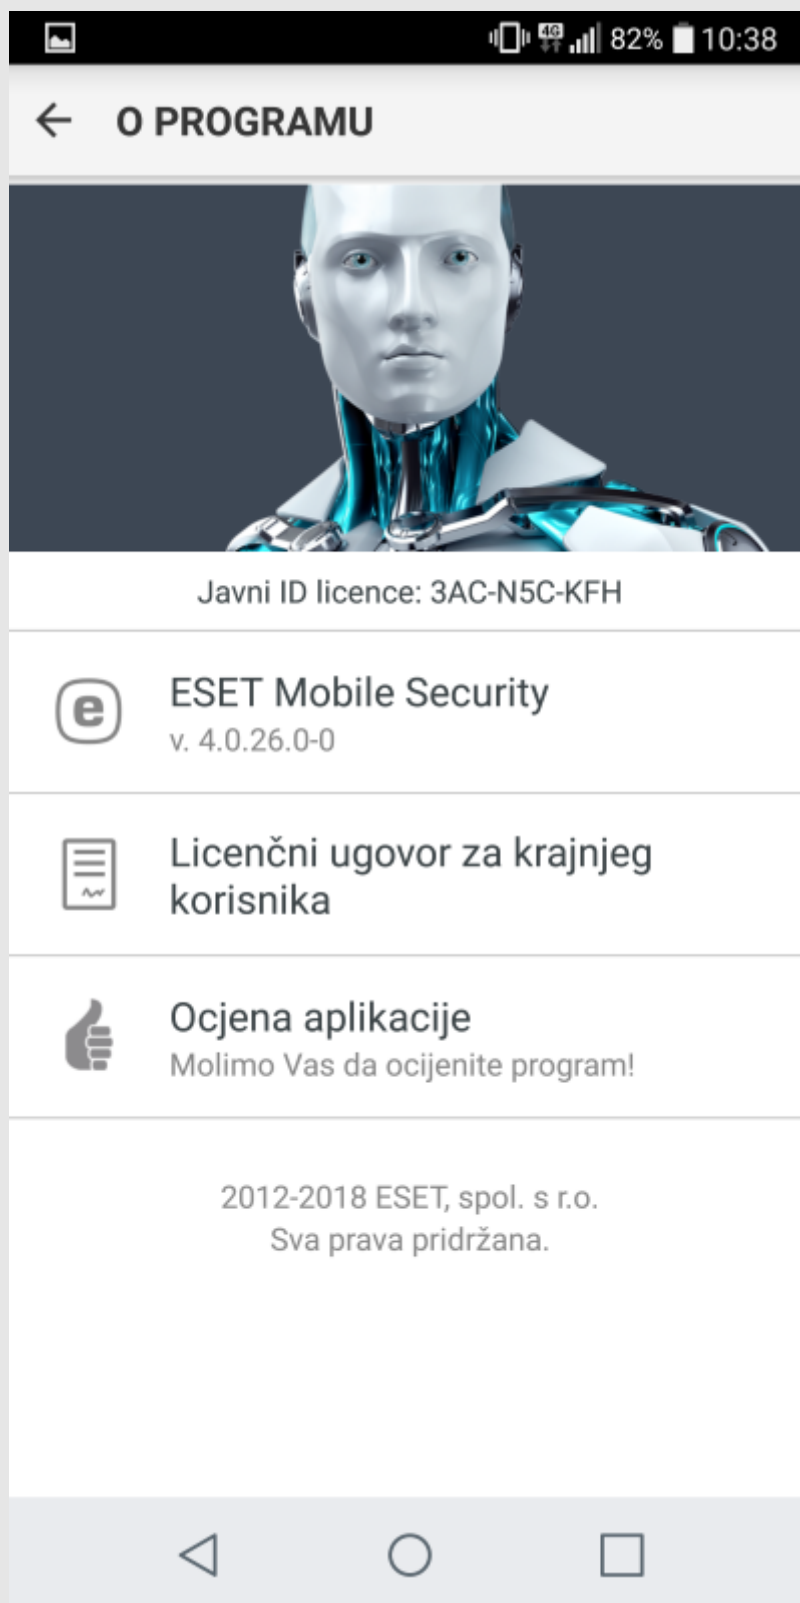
4G 82% 10:38

O PROGRAMU

Javni ID licence: 3AC-N5C-KFH

ESET Mobile Security
v. 4.0.26.0-0

Licenčni ugovor za krajnjeg korisnika

Ocjena aplikacije
Molimo Vas da ocijenite program!

2012-2018 ESET, spol. s r.o.
Sva prava pridržana.